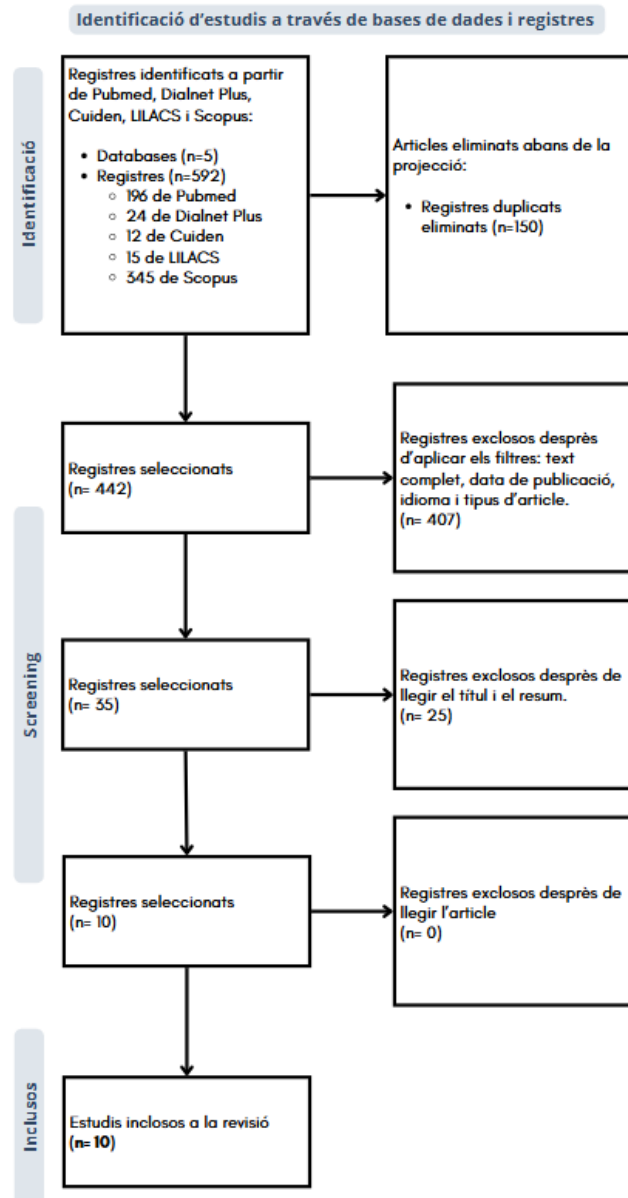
Identificació d'estudis a través de bases de dades i registres

Identificació

Registres identificats a partir de Pubmed, Dialnet Plus, Cuiden, LILACS i Scopus:

- Databases (n=5)
- Registres (n=592)
  - 196 de Pubmed
  - 24 de Dialnet Plus
  - 12 de Cuiden
  - 15 de LILACS
  - 345 de Scopus

Articles eliminats abans de la projecció:

- Registres duplicats eliminats (n=150)

Screening

Registres seleccionats (n= 442)

Registres exclosos després d'aplicar els filtres: text complet, data de publicació, idioma i tipus d'article. (n= 407)

Registres seleccionats (n= 35)

Registres exclosos després de llegir el títol i el resum. (n= 25)

Registres seleccionats (n= 10)

Registres exclosos després de llegir l'article (n= 0)

Inclusos

Estudis inclosos a la revisió (n= 10)